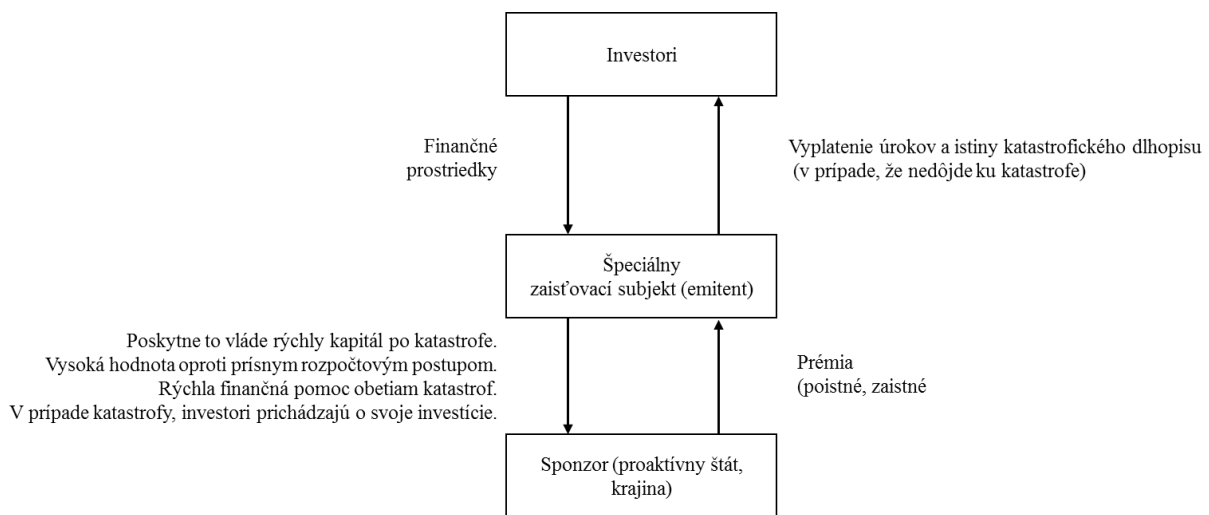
Investori

Finančné prostriedky

Vyplatenie úrokov a istiny katastrofického dlhopisu (v prípade, že nedôjde ku katastrofe)

Špeciálny zaisťovací subjekt (emitent)

Poskytne to vláde rýchly kapitál po katastrofe.
Vysoká hodnota oproti prísnym rozpočtovým postupom.
Rýchla finančná pomoc obetiam katastrof.
V prípade katastrofy, investori prichádzajú o svoje investície.

Prémia (poistné, zaistné

Sponzor (proaktívny štát, krajina)